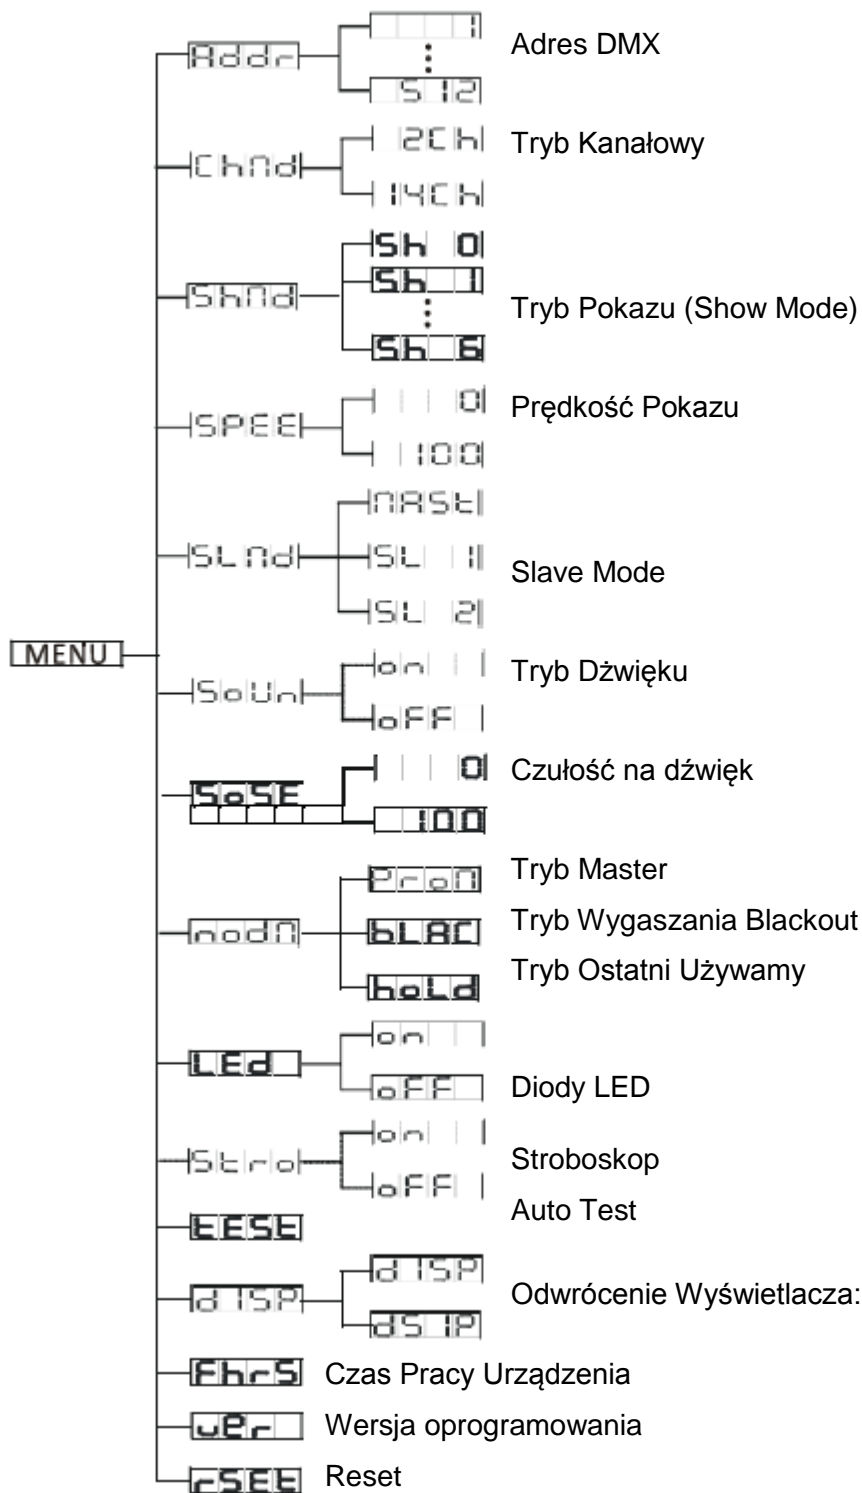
MENU

Addr
1
⋮
512
Adres DMX

ChNd
12Ch
14Ch
Tryb Kanałowy

ShNd
Sh 0
Sh 1
⋮
Sh 6
Tryb Pokazu (Show Mode)

SPEE
0
100
Prędkość Pokazu

SLNd
NASt
SL 1
SL 2
Slave Mode

SoUn
on
oFF
Tryb Dźwięku

SoSE
0
100
Czułość na dźwięk

nodN
ProN
Tryb Master
bLAC
Tryb Wygaszania Blackout
hoLd
Tryb Ostatni Używamy

LEd
on
oFF
Diody LED

Stro
on
oFF
Stroboskop

tESt
Auto Test

d ISP
d ISP
dS IP
Odwrócenie Wyświetlacza:

FhrS
Czas Pracy Urządzenia

UEr
Wersja oprogramowania

rSEt
Reset